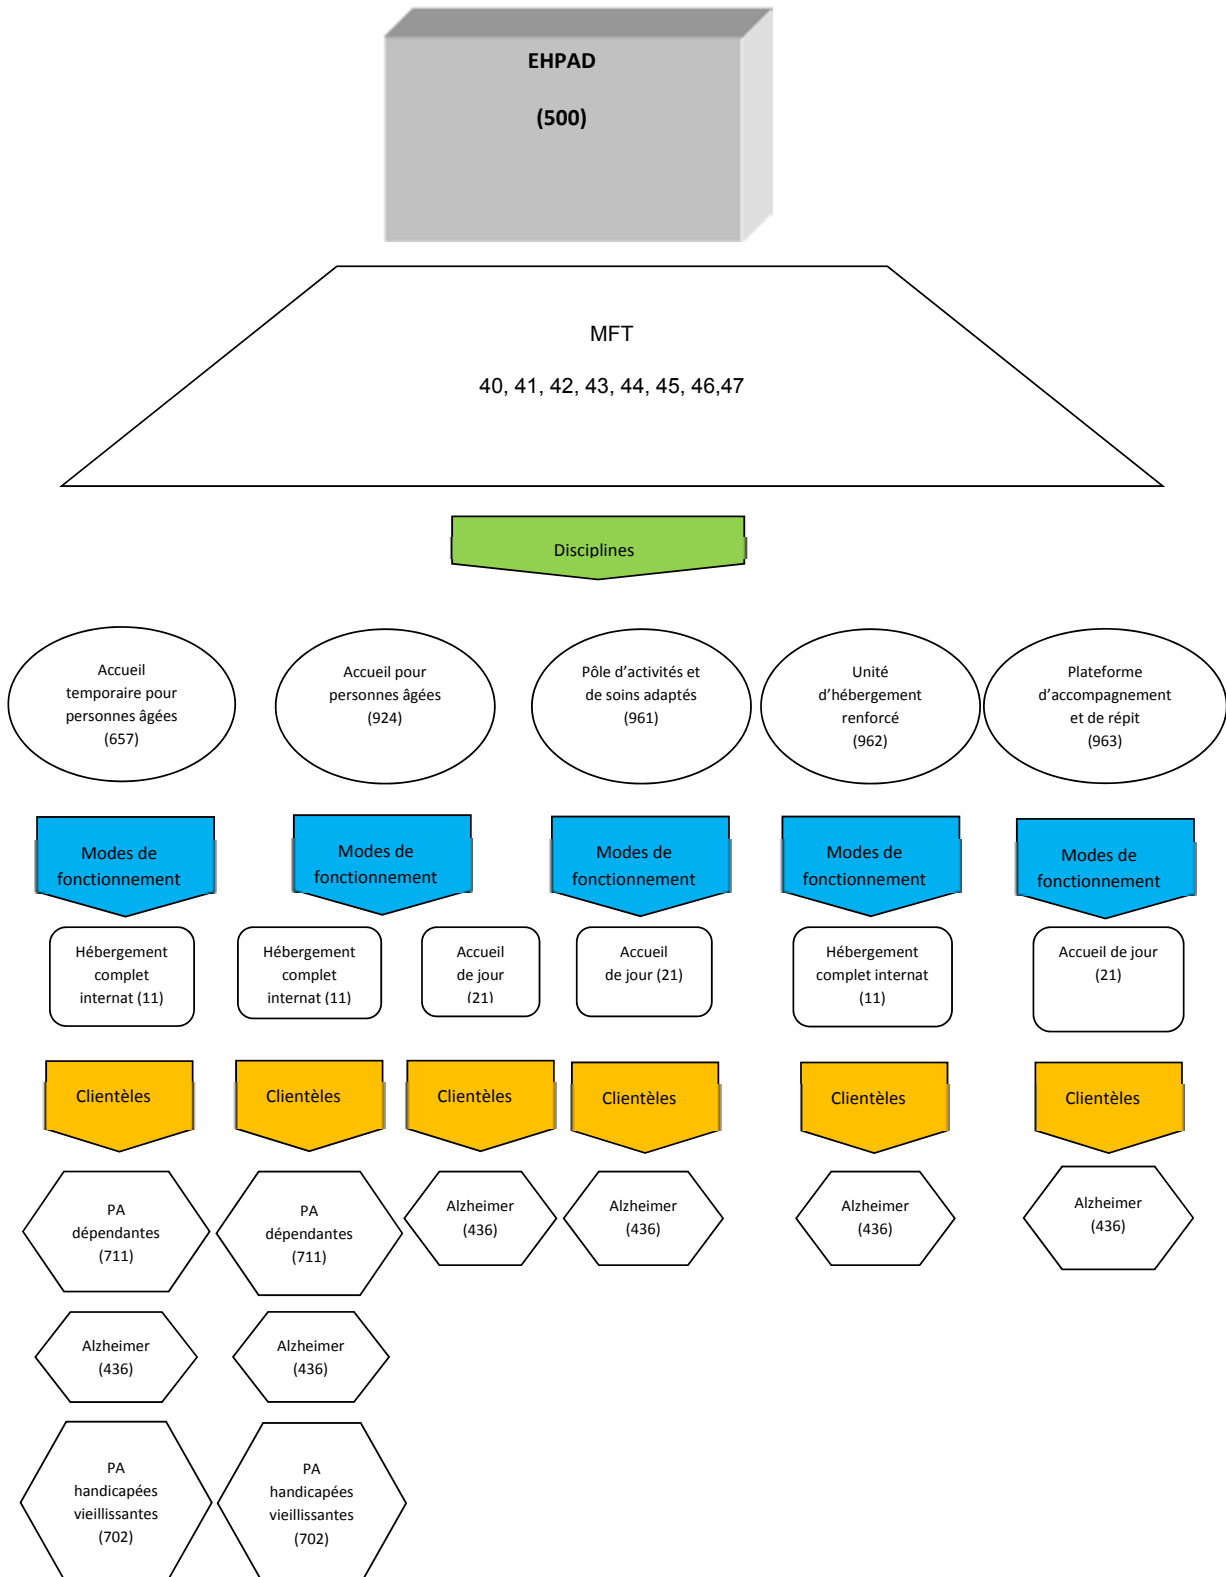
EHPAD

(500)

MFT

40, 41, 42, 43, 44, 45, 46,47

Disciplines

Accueil temporaire pour personnes âgées (657)

Accueil pour personnes âgées (924)

Pôle d'activités et de soins adaptés (961)

Unité d'hébergement renforcé (962)

Plateforme d'accompagnement et de répit (963)

Modes de fonctionnement

Modes de fonctionnement

Modes de fonctionnement

Modes de fonctionnement

Modes de fonctionnement

Hébergement complet internat (11)

Hébergement complet internat (11)

Accueil de jour (21)

Accueil de jour (21)

Hébergement complet internat (11)

Accueil de jour (21)

Clientèles

Clientèles

Clientèles

Clientèles

Clientèles

Clientèles

PA dépendantes (711)

PA dépendantes (711)

Alzheimer (436)

Alzheimer (436)

Alzheimer (436)

Alzheimer (436)

Alzheimer (436)

Alzheimer (436)

PA handicapées vieillissantes (702)

PA handicapées vieillissantes (702)